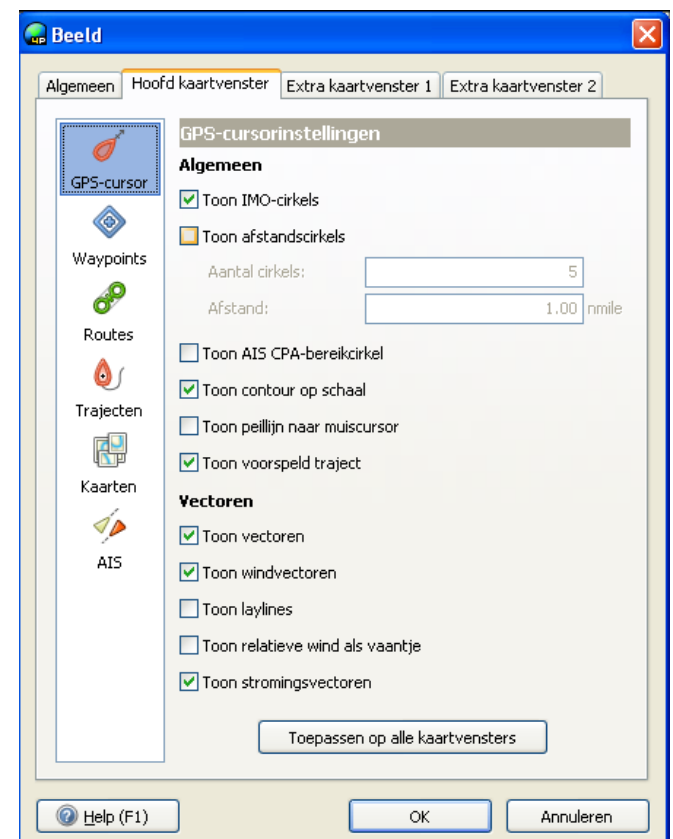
Beeld

Algemeen | Hoofd kaartvenster | Extra kaartvenster 1 | Extra kaartvenster 2

GPS-cursor
Waypoints
Routes
Trajecten
Kaarten
AIS

GPS-cursorinstellingen

Algemeen

Toon IMO-cirkels

Toon afstandscirkels

Aantal cirkels: 5

Afstand: 1.00 nmile

Toon AIS CPA-bereikcirkel

Toon contour op schaal

Toon peillijn naar muiscursor

Toon voorspeld traject

Vectoren

Toon vectoren

Toon windvectoren

Toon laylines

Toon relatieve wind als vaantje

Toon stromingsvectoren

Toepassen op alle kaartvensters

Help (F1)

OK

Annuleren